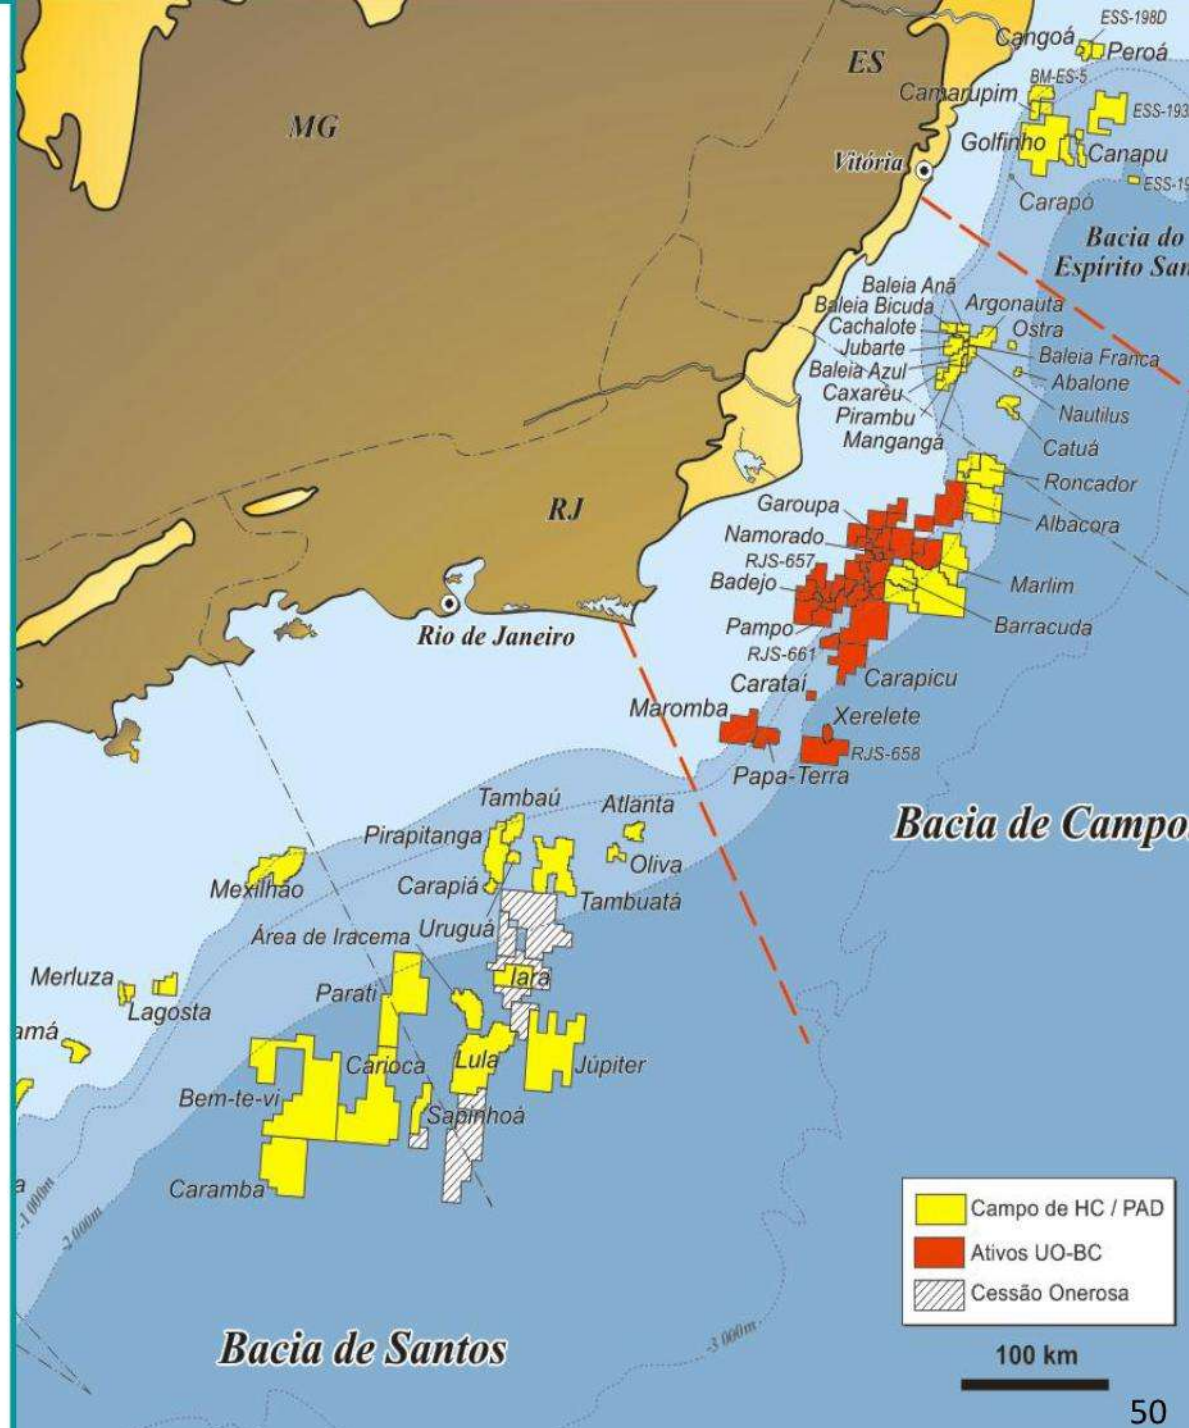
ESS-198D
Cangoá
Peroá
ES
BM-ES-5
Camarupim
ESS-193
MG
Golfinho
Canapu
Vitória
ESS-19
Carapó
Bacia do Espírito San

Baleia Anã
Baleia Bicuda
Argonauta
Cachalote
Ostra
Jubarte
Baleia Franca
Baleia Azul
Abalone
Caxaréu
Nautilus
Pirambu
Mangangá
Catuá
Roncador
Garoupa
RJ
Albacora
Namorado
RJS-657
Badejo
Marlim
Barracuda
Pampo
Rio de Janeiro
RJS-661
Carapicu
Carataí
Maromba
Xerelete
RJS-658
Papa-Terra
Tambaú
Atlanta
Bacia de Campo
Pirapitanga
Oliva
Mexilhão
Carapiá
Tambuatá
Área de Iracema
Uruguá
Merluza
Iara
Lagosta
Parati
amá
Carioca
Lula
Júpiter
Bem-te-vi
Sapinhoá
Caramba
-1 000m
-2 000m
-3 000m

Campo de HC / PAD
Ativos UO-BC
Cessão Onerosa

Bacia de Santos
100 km
50